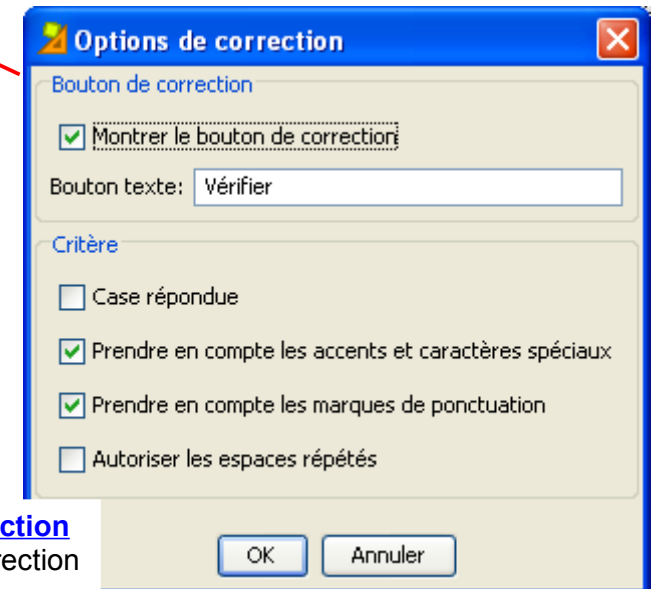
Options de correction

Bouton de correction

Montrer le bouton de correction

Bouton texte: Vérifier

Critère

Case répondue

Prendre en compte les accents et caractères spéciaux

Prendre en compte les marques de ponctuation

Autoriser les espaces répétés

ction
rection

OK

Annuler